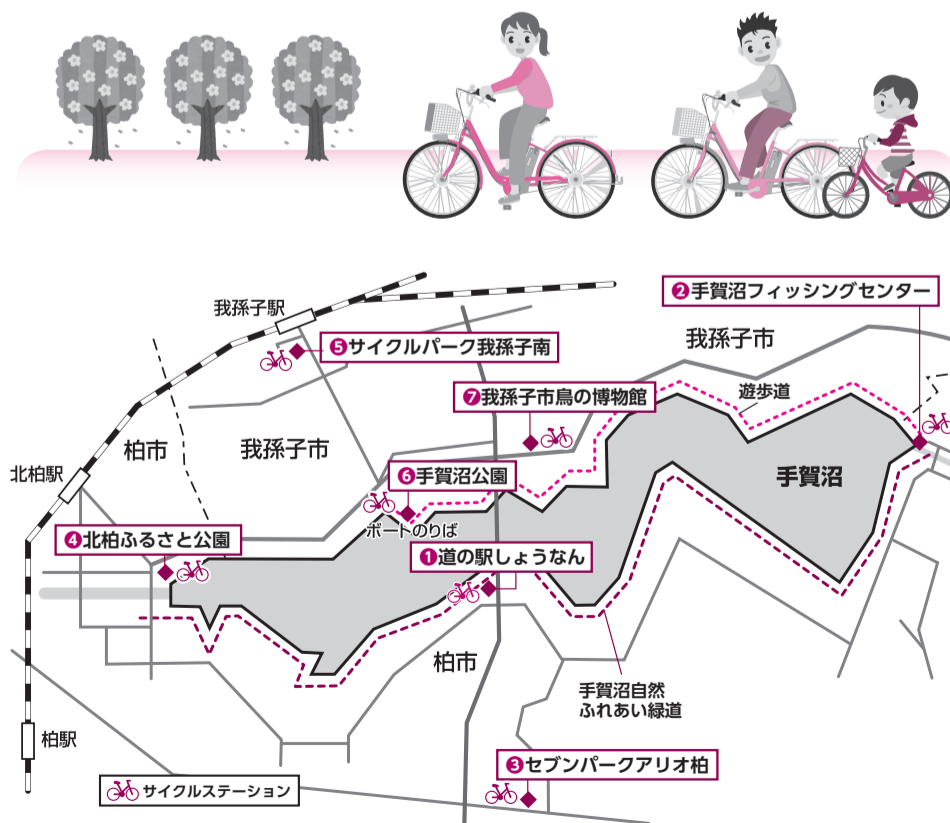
❷手賀沼フィッシングセンター

我孫子駅

❺サイクルパーク我孫子南

我孫子市

❼我孫子市鳥の博物館

遊歩道

柏市

我孫子市

手賀沼

北柏駅

❻手賀沼公園

ボートのりば

❹北柏ふるさと公園

❶道の駅しょうなん

柏市

手賀沼自然ふれあい緑道

柏駅

❸セブンパークアリオ柏

サイクルステーション